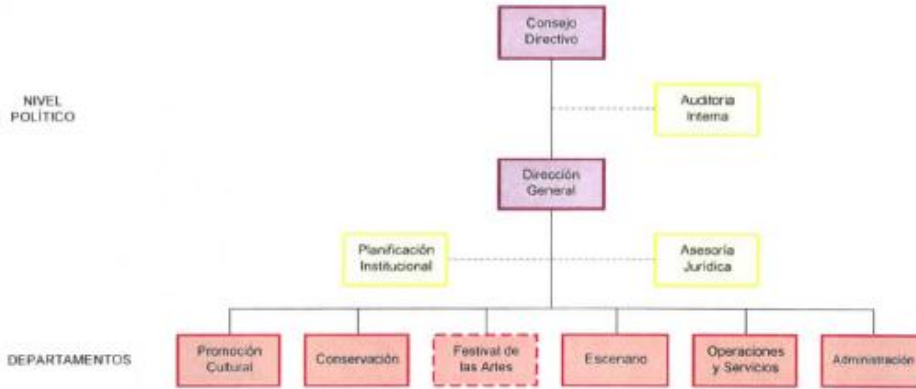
NIVEL POLÍTICO

Consejo Directivo

Auditoria Interna

Dirección General

Planificación Institucional

Asesoría Jurídica

DEPARTAMENTOS

Promoción Cultural

Conservación

Festival de las Artes

Escenario

Operaciones y Servicios

Administración